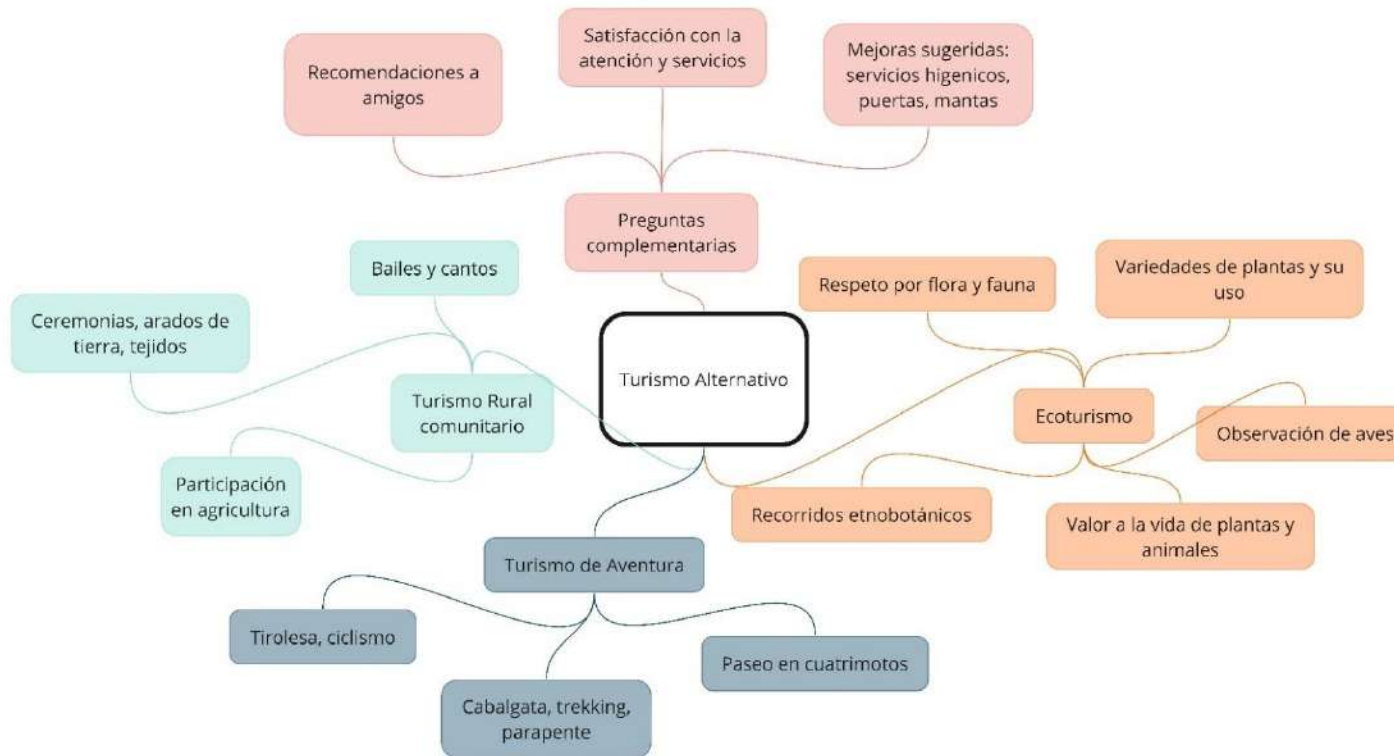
Turismo Alternativo

Preguntas complementarias

Recomendaciones a amigos

Satisfacción con la atención y servicios

Mejoras sugeridas: servicios higenicos, puertas, mantas

Turismo Rural comunitario

Bailes y cantos

Ceremonias, arados de tierra, tejidos

Participación en agricultura

Ecoturismo

Respeto por flora y fauna

Variedades de plantas y su uso

Observación de aves

Recorridos etnobotánicos

Valor a la vida de plantas y animales

Turismo de Aventura

Tirolesa, ciclismo

Paseo en cuatrimotos

Cabalgata, trekking, parapente